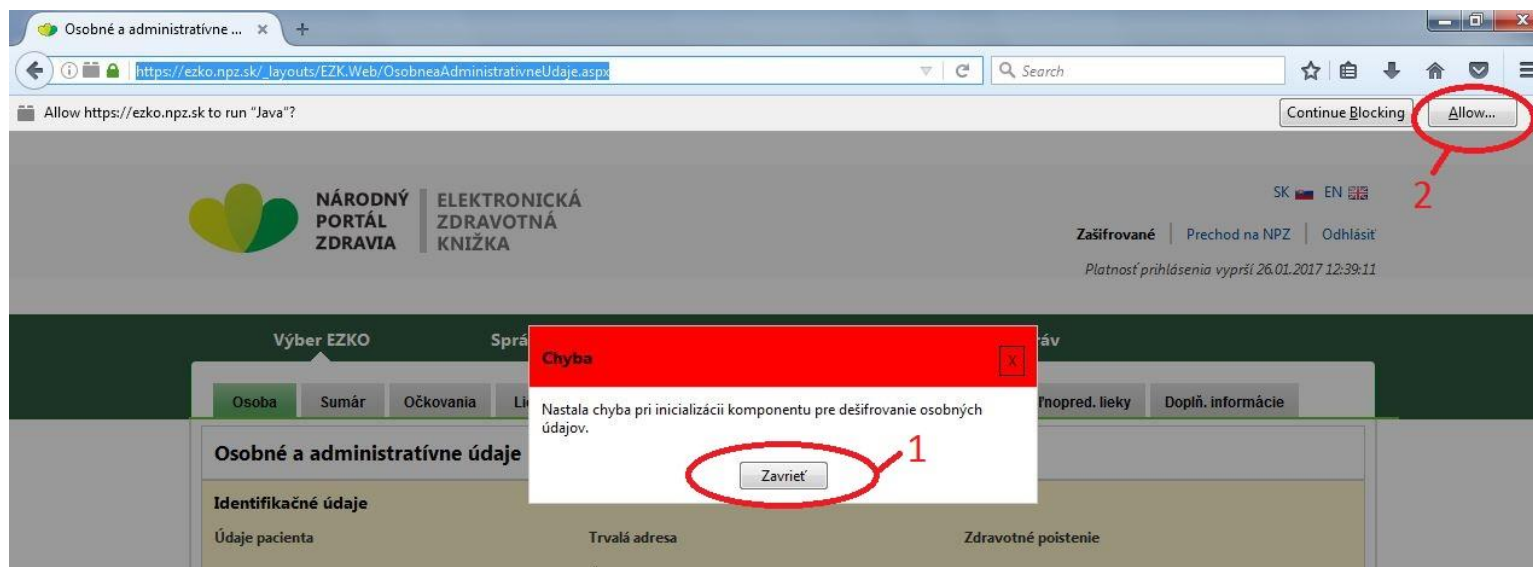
Osobné a administratívne ... ×
+
https://ezko.npz.sk/_layouts/EZK.Web/OsobneaAdministrativneUdaje.aspx
Search
Allow https://ezko.npz.sk to run "Java"?
Continue Blocking
Allow...
2

NÁRODNÝ PORTÁL ZDRAVIA
ELEKTRONICKÁ ZDRAVOTNÁ KNIŽKA

SK EN
Zašifrované | Prechod na NPZ | Odhlásiť
Platnosť prihlásenia vyprší 26.01.2017 12:39:11

Výber EZKO
Sprá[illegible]
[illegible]ráv

Osoba
Sumár
Očkovania
Li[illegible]
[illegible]nopred. lieky
Dopĺň. informácie

Chyba
x
Nastala chyba pri inicializácii komponentu pre dešifrovanie osobných údajov.
Zavrieť
1

Osobné a administratívne údaje
Identifikačné údaje
Údaje pacienta
Trvalá adresa
Zdravotné poistenie